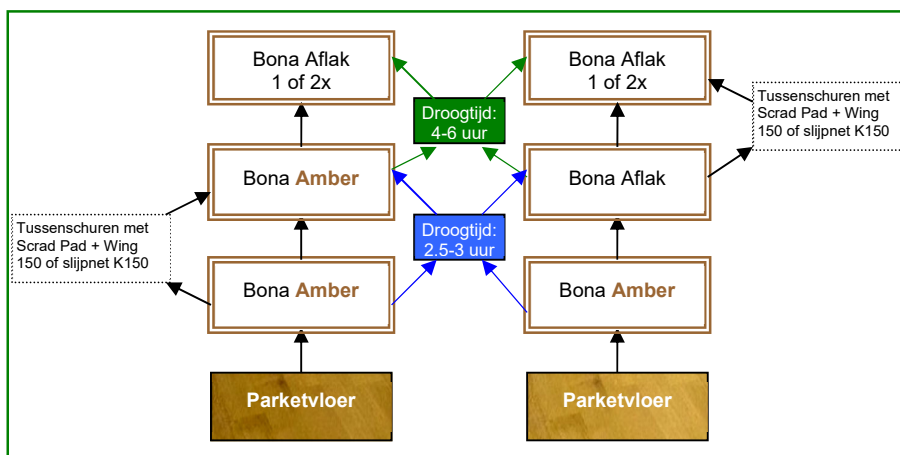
Bona Aflak
1 of 2x

Bona Aflak
1 of 2x

Droogtijd:
4-6 uur

Tussenschuren met Scrad Pad + Wing 150 of slijpnet K150

Bona Amber

Bona Aflak

Tussenschuren met Scrad Pad + Wing 150 of slijpnet K150

Droogtijd:
2.5-3 uur

Bona Amber

Bona Amber

Parketvloer

Parketvloer